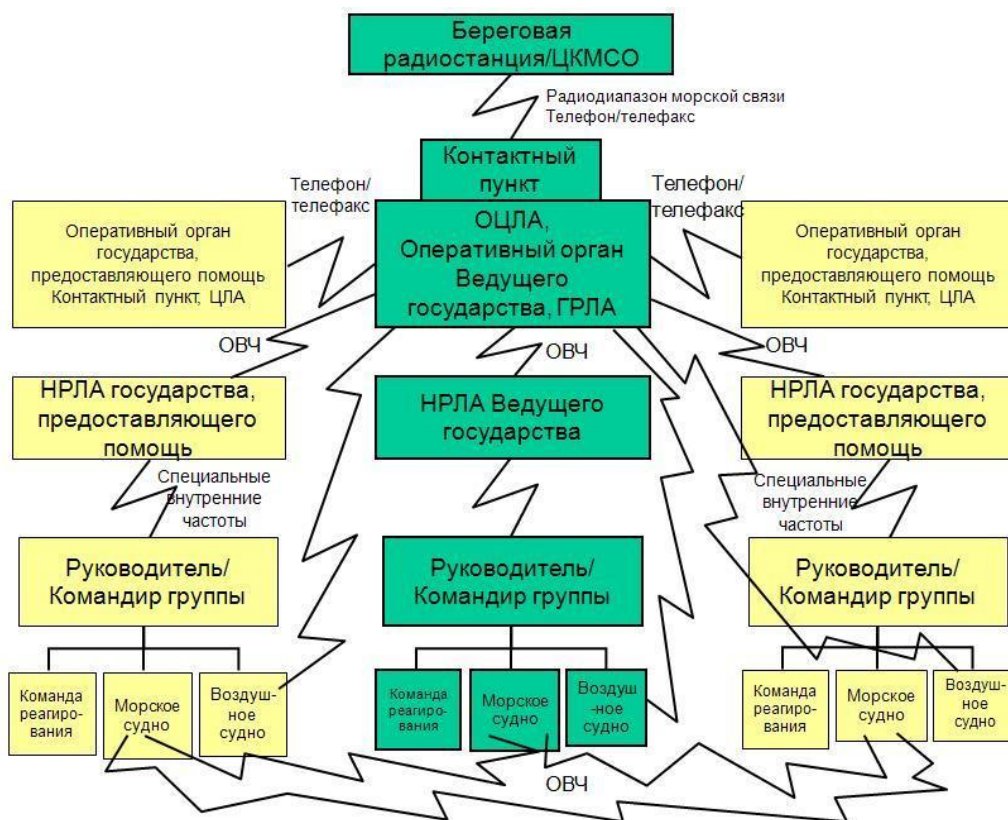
Береговая радиостанция/ЦКМСО

Радиодиапазон морской связи
Телефон/телефакс

Контактный пункт

Телефон/ телефакс

Телефон/ телефакс

Оперативный орган государства, предоставляющего помощь Контактный пункт, ЦЛА

ОЦЛА, Оперативный орган Ведущего государства, ГРЛА

Оперативный орган государства, предоставляющего помощь Контактный пункт, ЦЛА

ОВЧ

ОВЧ

ОВЧ

НРЛА государства, предоставляющего помощь

НРЛА Ведущего государства

НРЛА государства, предоставляющего помощь

Специальные внутренние частоты

Специальные внутренние частоты

Руководитель/ Командир группы

Руководитель/ Командир группы

Руководитель/ Командир группы

Команда реагиро-вания

Морское судно

Воздуш-ное судно

Команда реагиро-вания

Морское судно

Воздуш-ное судно

Команда реагиро-вания

Морское судно

Воздуш-ное судно

ОВЧ